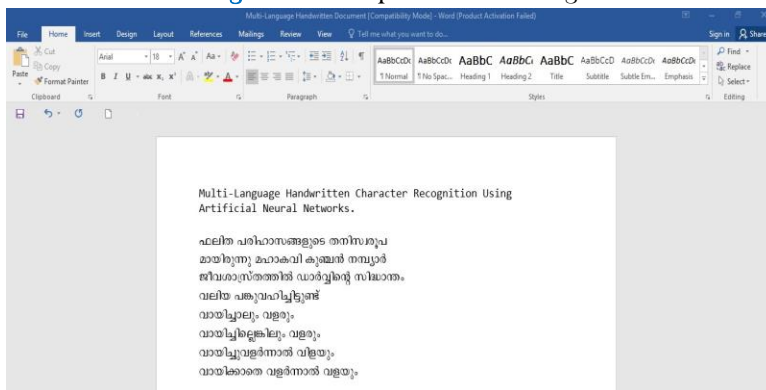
Multi-Language Handwritten Document [Compatibility Mode] - Word (Product Activation Failed)

File Home Insert Design Layout References Mailings Review View Tell me what you want to do... Sign in Share

Cut Copy Format Painter Paste Clipboard

Arial 18 Font

Paragraph

AaBbCcDc ¶ Normal AaBbCcDc ¶ No Spac... AaBbC Heading 1 AaBbCc Heading 2 AaBbC Title AaBbCcD Subtitle AaBbCcDc Subtle Em... AaBbCcDc Emphasis Styles

Find Replace Select Editing

Multi-Language Handwritten Character Recognition Using Artificial Neural Networks.

ഫലിത പരിഹാസങ്ങളുടെ തനിസ്വരൂപ
മായിരുന്നു മഹാകവി കുഞ്ചൻ നമ്പ്യാർ
ജീവശാസ്ത്രത്തിൽ ഡാർവ്വിന്റെ സിദ്ധാന്തം
വലിയ പങ്കുവഹിച്ചിട്ടുണ്ട്
വായിച്ചാലും വളരും
വായിച്ചില്ലെങ്കിലും വളരും
വായിച്ചുവളർന്നാൽ വിളയും
വായിക്കാതെ വളർന്നാൽ വളയും